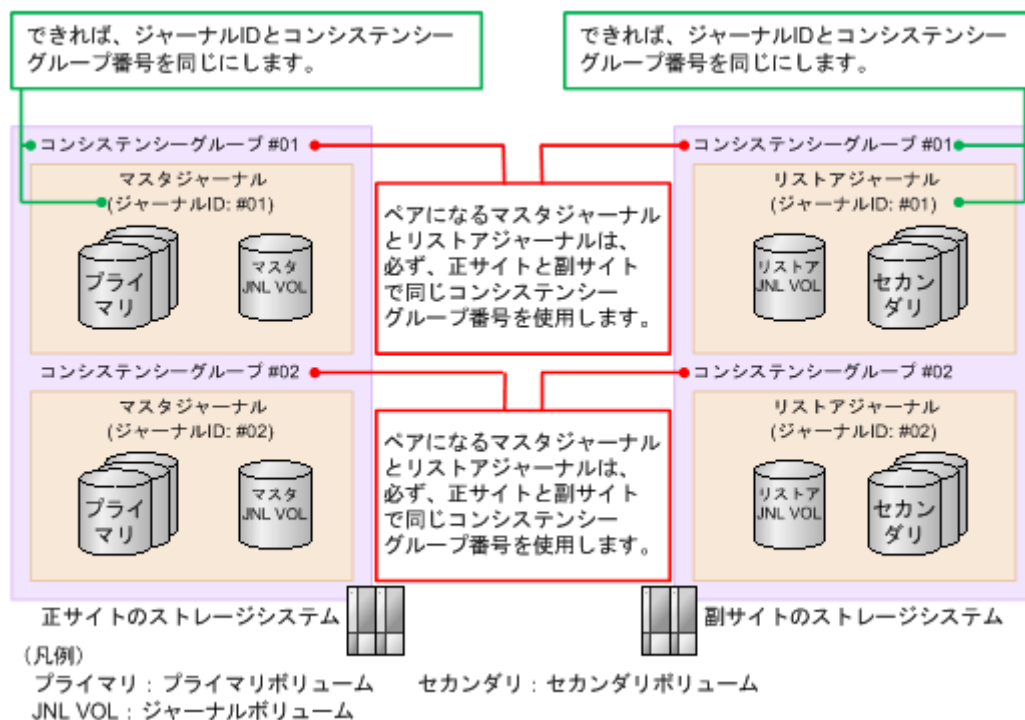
できれば、ジャーナルIDとコンシステンシーグループ番号を同じにします。

できれば、ジャーナルIDとコンシステンシーグループ番号を同じにします。

コンシステンシーグループ #01

マスタジャーナル
(ジャーナルID: #01)

プライマリ

マスタ
JNL VOL

ペアになるマスタジャーナルとリストアジャーナルは、必ず、正サイトと副サイトで同じコンシステンシーグループ番号を使用します。

コンシステンシーグループ #01

リストアジャーナル
(ジャーナルID: #01)

リストア
JNL VOL

セカンダリ

コンシステンシーグループ #02

マスタジャーナル
(ジャーナルID: #02)

プライマリ

マスタ
JNL VOL

ペアになるマスタジャーナルとリストアジャーナルは、必ず、正サイトと副サイトで同じコンシステンシーグループ番号を使用します。

コンシステンシーグループ #02

リストアジャーナル
(ジャーナルID: #02)

リストア
JNL VOL

セカンダリ

正サイトのストレージシステム

副サイトのストレージシステム

(凡例)
プライマリ：プライマリボリューム　セカンダリ：セカンダリボリューム
JNL VOL：ジャーナルボリューム